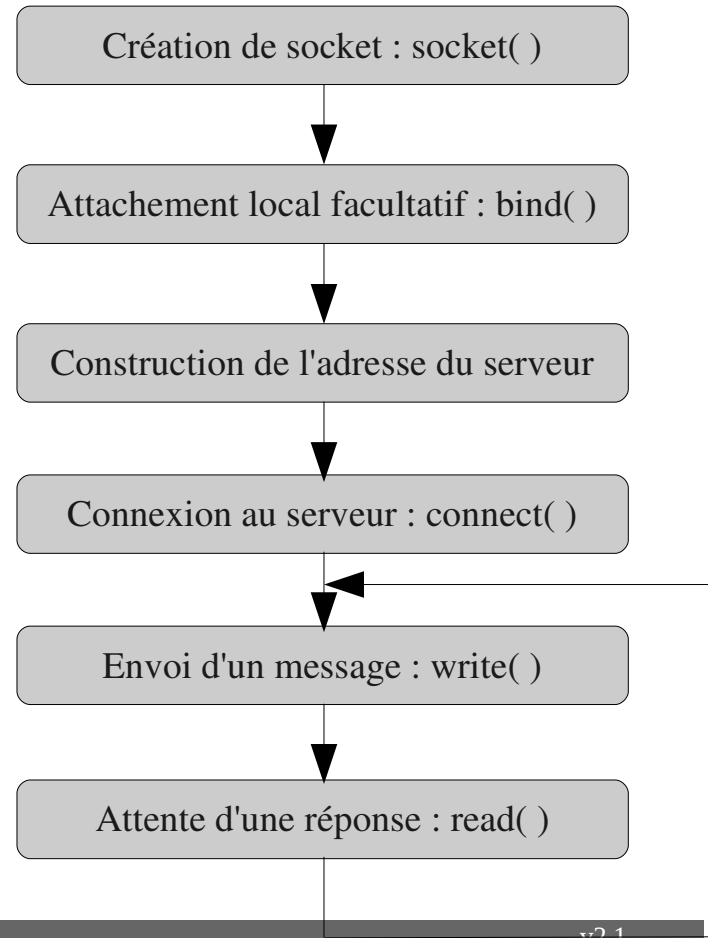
Création de socket : socket( )

Attachement local facultatif : bind( )

Construction de l'adresse du serveur

Connexion au serveur : connect( )

Envoi d'un message : write( )

Attente d'une réponse : read( )

v2.1